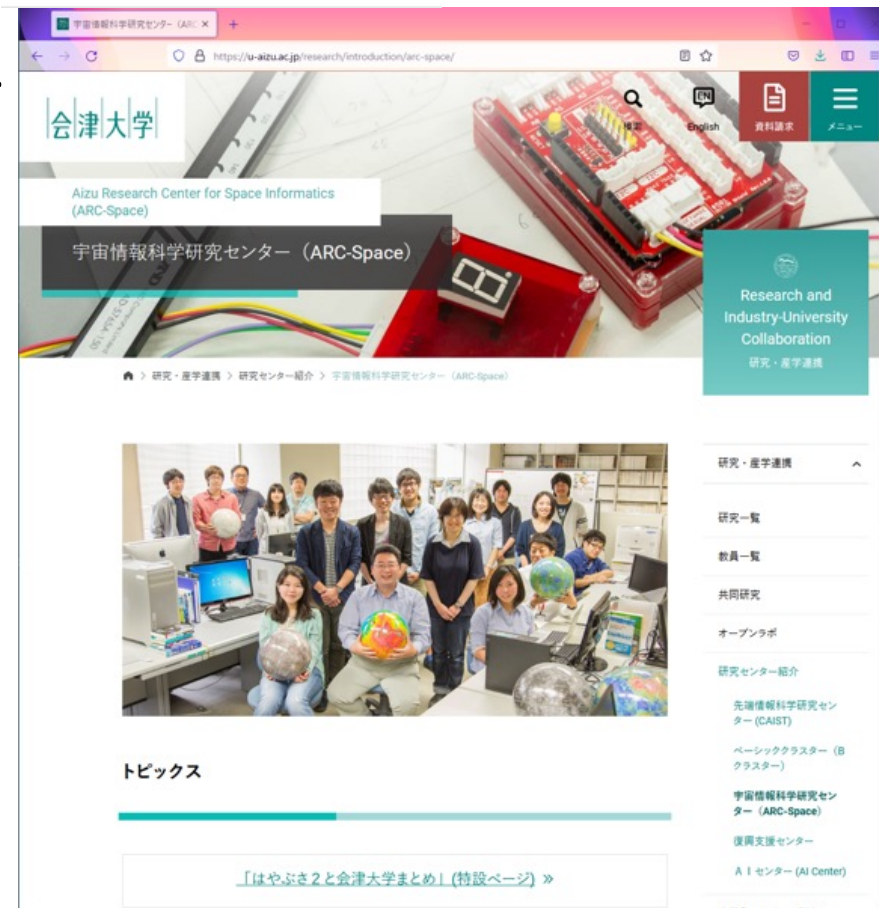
宇宙情報科学研究センター（ARC ×

https://u-aizu.ac.jp/research/introduction/arc-space/

会津大学

検索

English

資料請求

メニュー

Aizu Research Center for Space Informatics (ARC-Space)

宇宙情報科学研究センター（ARC-Space）

Research and Industry-University Collaboration

研究・産学連携

研究・産学連携 > 研究センター紹介 > 宇宙情報科学研究センター（ARC-Space）

研究・産学連携

研究一覧

教員一覧

共同研究

オープンラボ

研究センター紹介

先端情報科学研究センター (CAIST)

ベーシッククラスター（Bクラスター）

宇宙情報科学研究センター（ARC-Space）

復興支援センター

ＡＩセンター (AI Center)

トピックス

「はやぶさ２と会津大学まとめ」(特設ページ) »